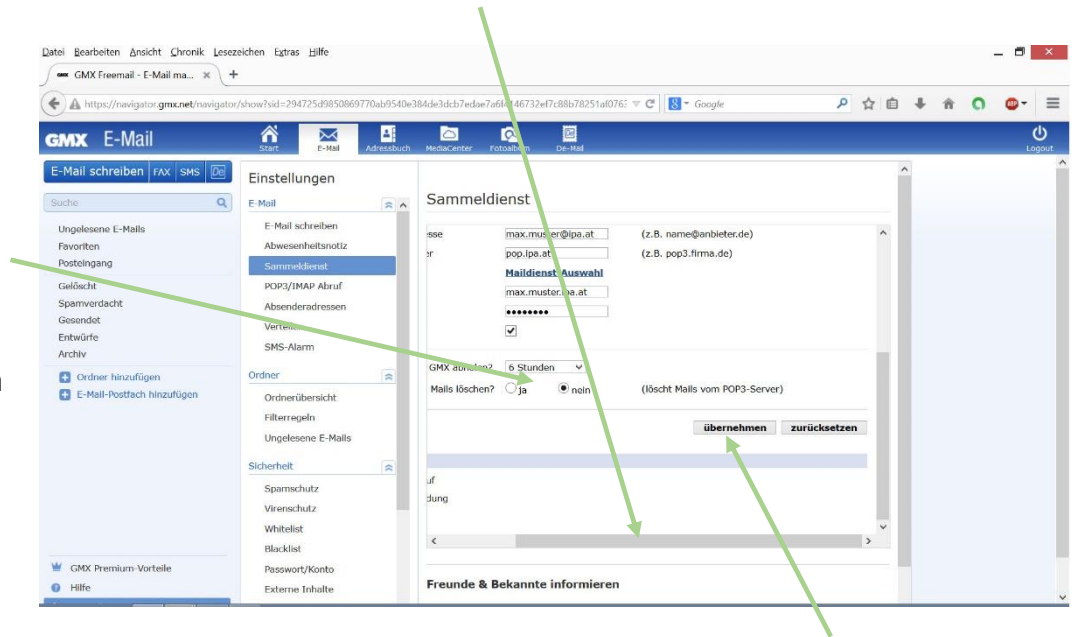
Datei Bearbeiten Ansicht Chronik Lesezeichen Extras Hilfe

GMX Freemail - E-Mail ma... × +

https://navigator.gmx.net/navigator/show?sid=294725d9850869770ab9540e384de3dcb7edae7a6f4f46732ef7c88b78251af076 Google

GMX E-Mail

Start E-Mail Adressbuch MediaCenter Fotoalbum De-Mail Logout

E-Mail schreiben FAX SMS De

Suche

Ungelesene E-Mails
Favoriten
Posteingang

Gelöscht
Spamverdacht
Gesendet
Entwürfe
Archiv

Ordner hinzufügen
E-Mail-Postfach hinzufügen

GMX Premium-Vorteile
Hilfe

Einstellungen

E-Mail
E-Mail schreiben
Abwesenheitsnotiz
Sammeldienst
POP3/IMAP Abruf
Absenderadressen
Verte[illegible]
SMS-Alarm

Ordner
Ordnerübersicht
Filterregeln
Ungelesene E-Mails

Sicherheit
Spamschutz
Virenschutz
Whitelist
Blacklist
Passwort/Konto
Externe Inhalte

Sammeldienst

esse max.muster@ipa.at (z.B. name@anbieter.de)
er pop.ipa.at (z.B. pop3.firma.de)
Maildienst Auswahl
max.muster.ipa.at
••••••••

GMX abrufen? 6 Stunden
Mails löschen? ja nein (löscht Mails vom POP3-Server)

übernehmen zurücksetzen

uf
dung

Freunde & Bekannte informieren